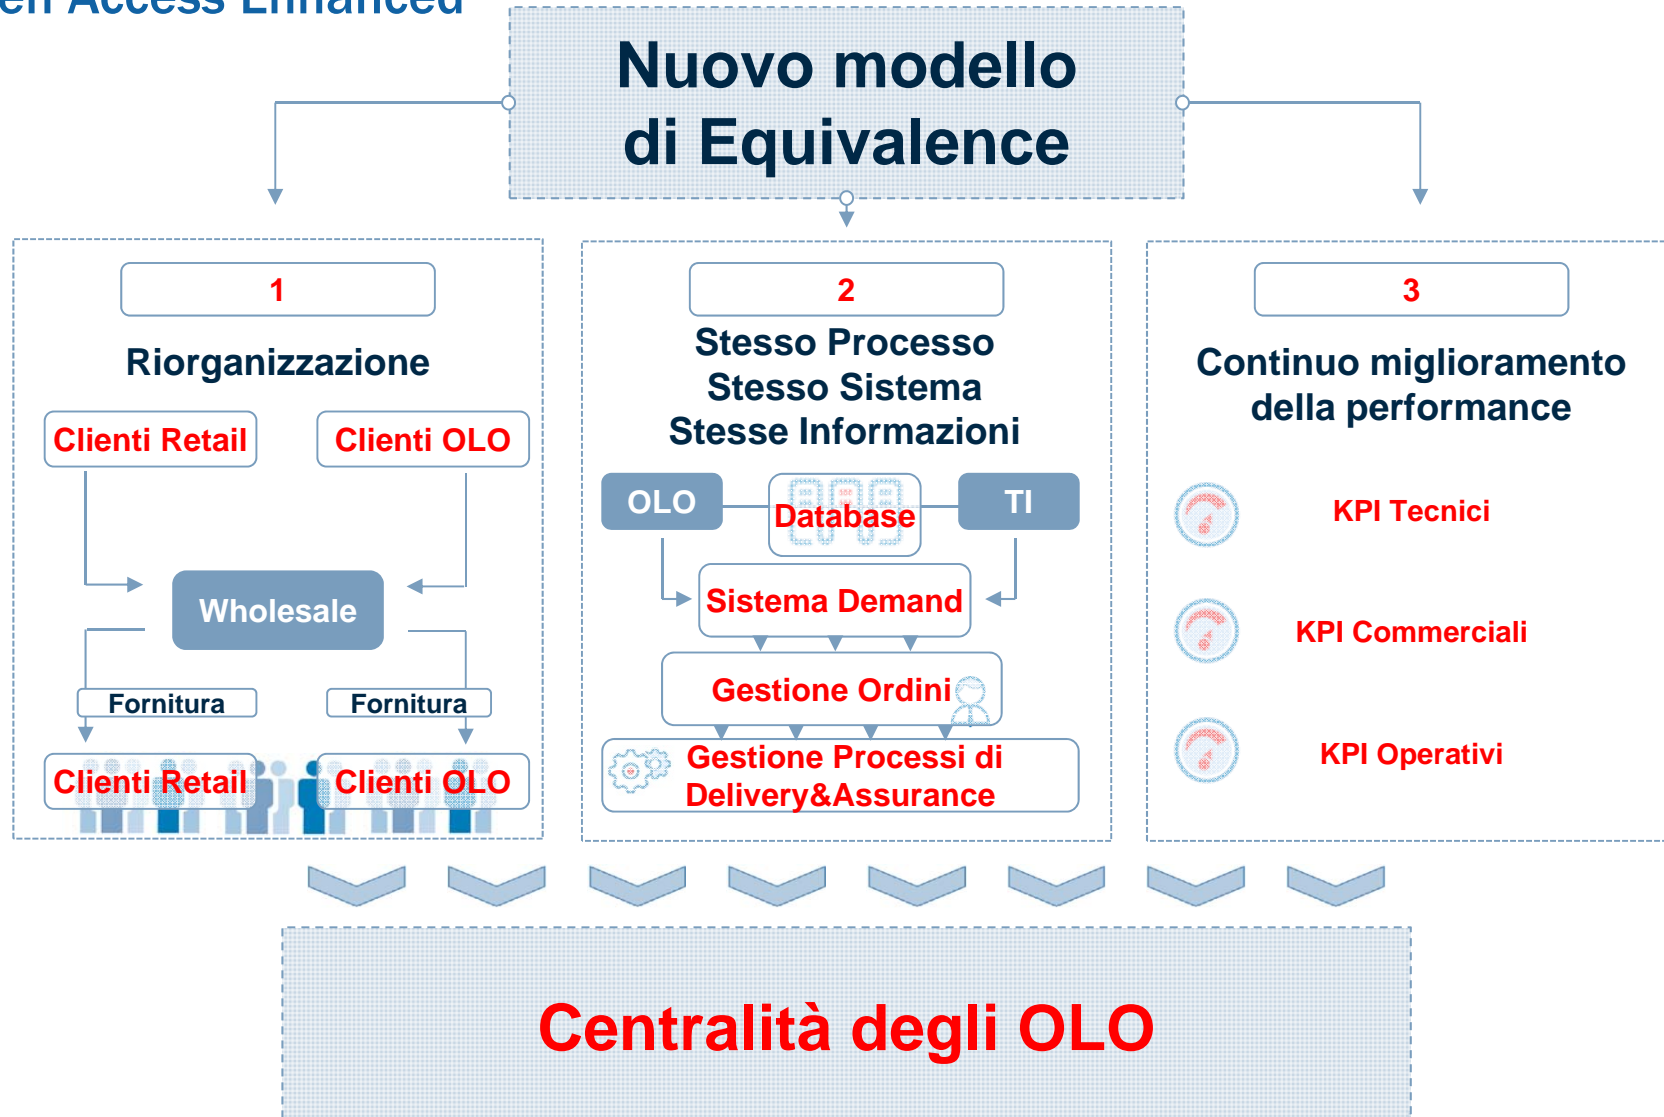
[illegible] Access Enhanced

Nuovo modello di Equivalence

1

Riorganizzazione

Clienti Retail

Clienti OLO

Wholesale

Fornitura

Fornitura

Clienti Retail

Clienti OLO

2

Stesso Processo
Stesso Sistema
Stesse Informazioni

OLO

Database

TI

Sistema Demand

Gestione Ordini

Gestione Processi di Delivery&Assurance

3

Continuo miglioramento della performance

KPI Tecnici

KPI Commerciali

KPI Operativi

Centralità degli OLO